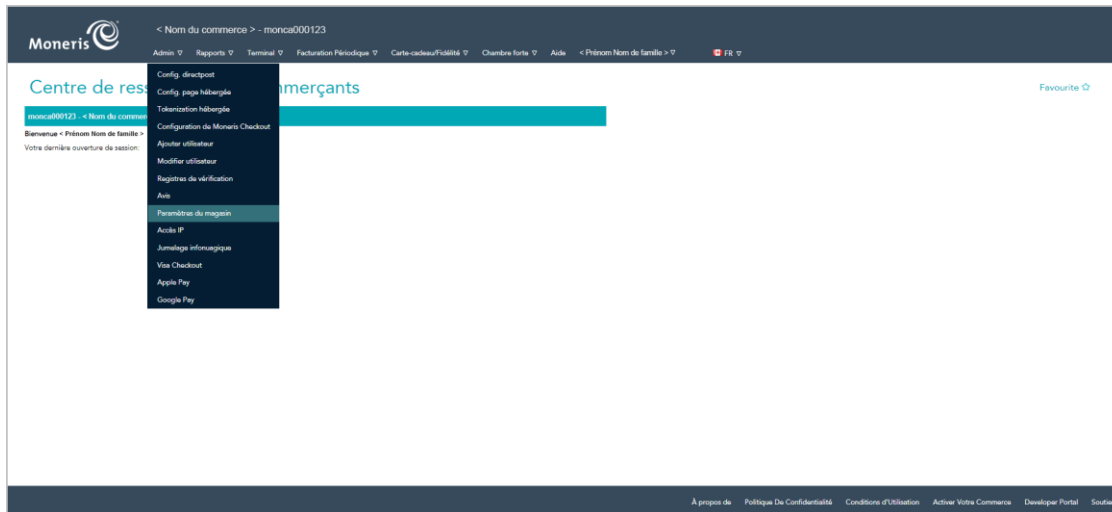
Moneris

< Nom du commerce > - monca000123

Admin ▽ Rapports ▽ Terminal ▽ Facturation Périodique ▽ Carte-cadeau/Fidélité ▽ Chambre forte ▽ Aide < Prénom Nom de famille > ▽ FR ▽

Centre de ress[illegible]mmerçants

Favourite ☆

monca000123 - < Nom du comme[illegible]

Bienvenue < Prénom Nom de famille >

Votre dernière ouverture de session:

Config. directpost
Config. page hébergée
Tokenization hébergée
Configuration de Moneris Checkout
Ajouter utilisateur
Modifier utilisateur
Registres de vérification
Avis
Paramètres du magasin
Accès IP
Jumelage infonuagique
Visa Checkout
Apple Pay
Google Pay

À propos de Politique De Confidentialité Conditions d'Utilisation Activer Votre Commerce Developer Portal Soutie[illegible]